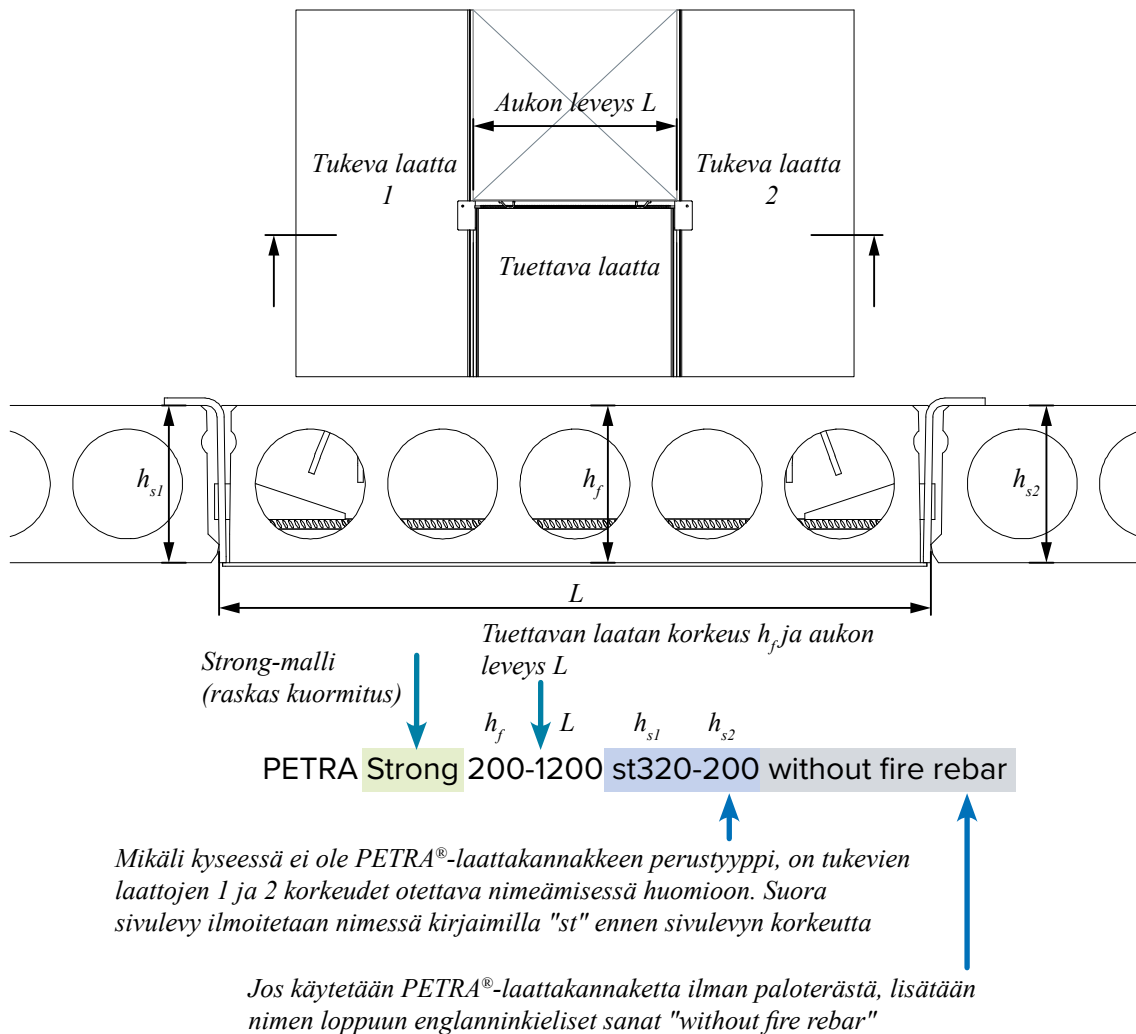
Aukon leveys L

Tukeva laatta 1

Tukeva laatta 2

Tuettava laatta

$h_{s1}$

$h_f$

$h_{s2}$

L

Tuettavan laatan korkeus $h_f$ ja aukon leveys L

Strong-malli (raskas kuormitus)

$h_f$ L $h_{s1}$ $h_{s2}$

PETRA Strong 200-1200 st320-200 without fire rebar

Mikäli kyseessä ei ole PETRA®-laattakannakkeen perustyyppi, on tukevien laattojen 1 ja 2 korkeudet otettava nimeämisessä huomioon. Suora sivulevy ilmoitetaan nimessä kirjaimilla "st" ennen sivulevyn korkeutta

Jos käytetään PETRA®-laattakannaketta ilman paloterästä, lisätään nimen loppuun englanninkieliset sanat "without fire rebar"